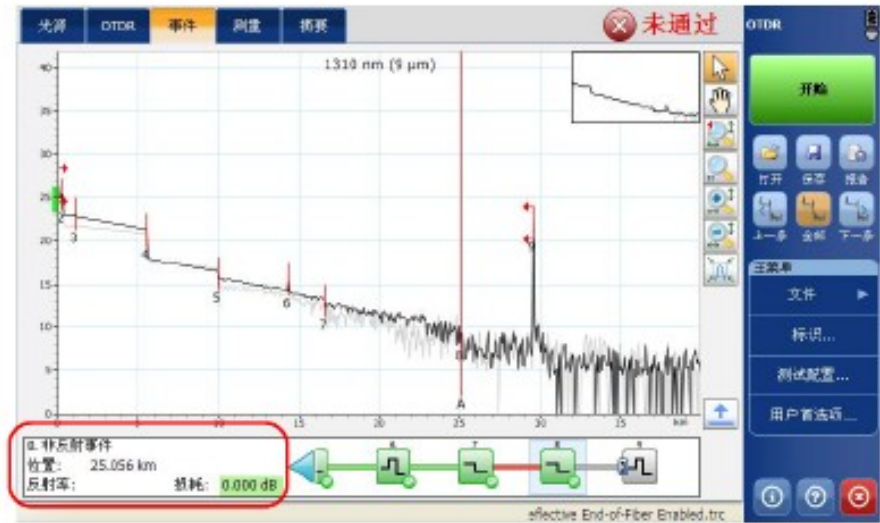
光源 OTDR 事件 测量 摘要

未通过

OTDR

开始

打开 保存 报告

上一步 全部 下一步

主菜单

文件

标识...

测试配置...

用户首选项...

1310 nm (9 μm)

40
35
30
25
20
15
10
5
0

5 10 15 20 25 30 35 km

3
5
6
7
A

8. 非反射事件
位置: 25.056 km
反射率: 损耗: 0.000 dB

6 7 8 9

eflective End-of-Fiber Enabled.trc